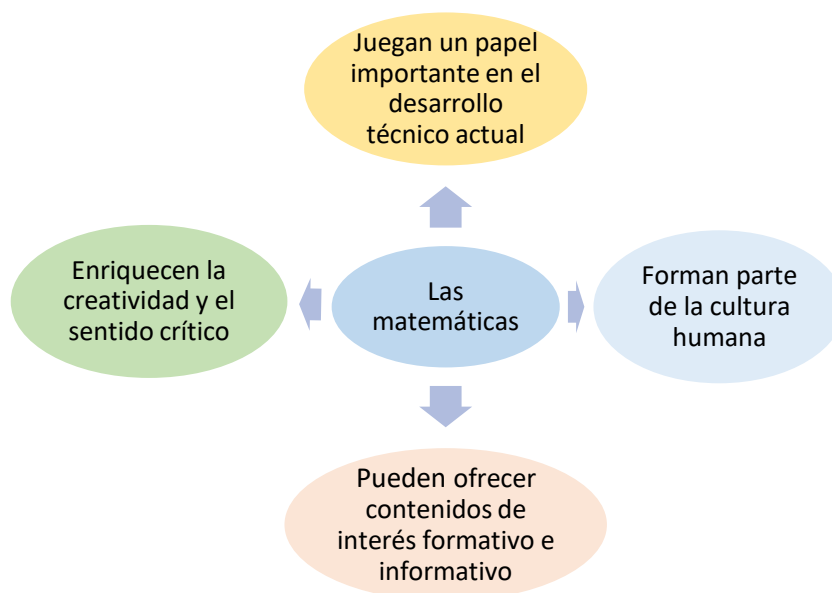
Juegan un papel importante en el desarrollo técnico actual

Enriquecen la creatividad y el sentido crítico

Las matemáticas

Forman parte de la cultura humana

Pueden ofrecer contenidos de interés formativo e informativo